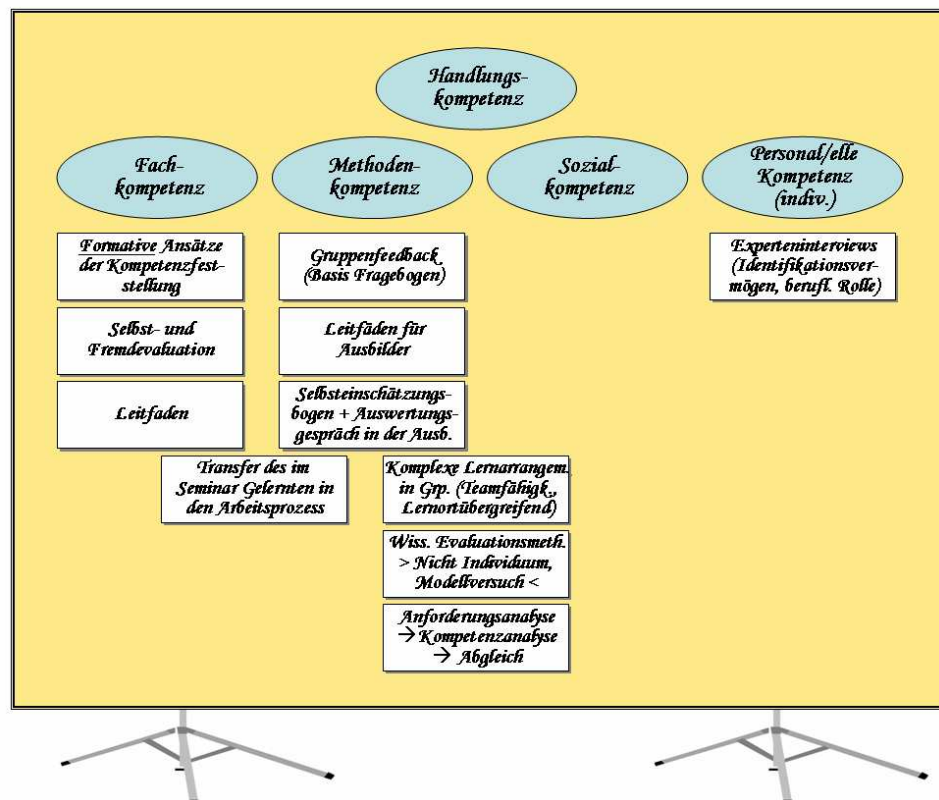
Handlungskompetenz

Fachkompetenz

Methodenkompetenz

Sozialkompetenz

Personal/elle Kompetenz (indiv.)

Formative Ansätze der Kompetenzfeststellung

Selbst- und Fremdevaluation

Leitfaden

Gruppenfeedback (Basis Fragebogen)

Leitfäden für Ausbilder

Selbsteinschätzungsbogen + Auswertungsgespräch in der Ausb.

Experteninterviews (Identifikationsvermögen, berufl. Rolle)

Transfer des im Seminar Gelernten in den Arbeitsprozess

Komplexe Lernarrangem. in Grp. (Teamfähigk., Lernortübergreifend)

Wiss. Evaluationsmeth. > Nicht Individuum, Modellversuch <

Anforderungsanalyse → Kompetenzanalyse → Abgleich